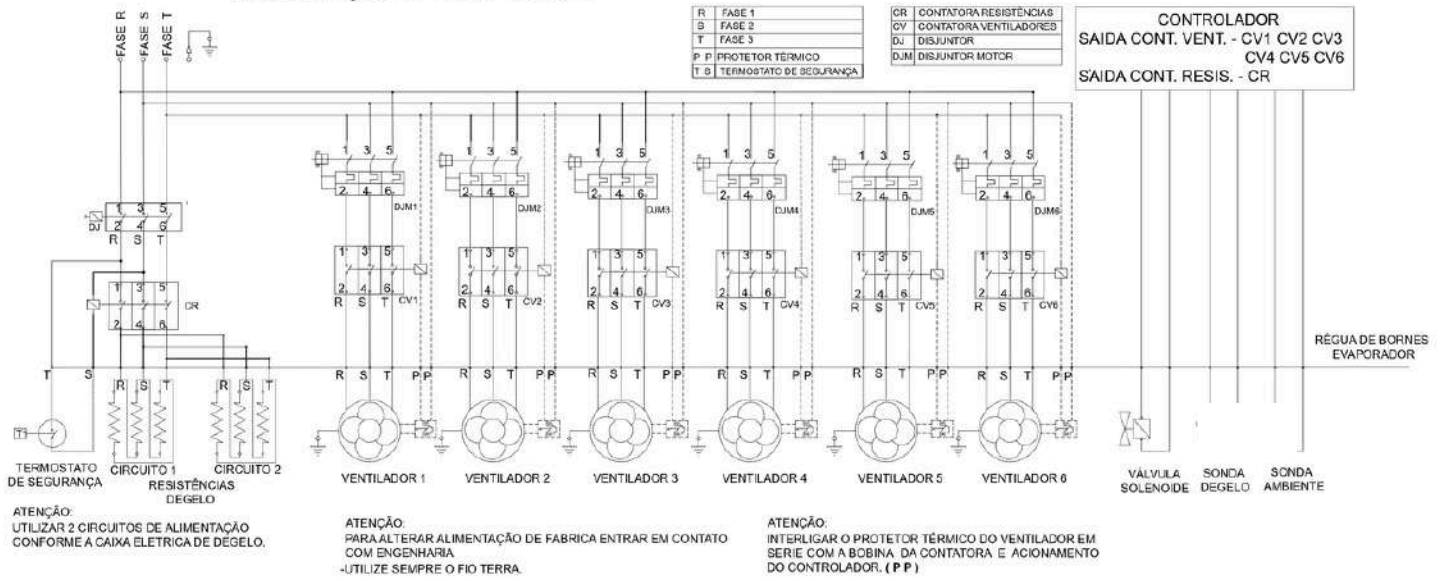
FASE R FASE S FASE T

| R | FASE 1 |
|---|---|
| S | FASE 2 |
| T | FASE 3 |
| P P | PROTETOR TÉRMICO |
| T S | TERMOSTATO DE SEGURANÇA |

| CR | CONTATORA RESISTÊNCIAS |
|---|---|
| CV | CONTATORA VENTILADORES |
| DJ | DISJUNTOR |
| DJM | DISJUNTOR MOTOR |

CONTROLADOR
SAIDA CONT. VENT. - CV1 CV2 CV3 CV4 CV5 CV6
SAIDA CONT. RESIS. - CR

1 3 5 2 4 6 DJM1
1 3 5 2 4 6 DJM2
1 3 5 2 4 6 DJM3
1 3 5 2 4 6 DJM4
1 3 5 2 4 6 DJM5
1 3 5 2 4 6 DJM6

1 3 5 DJ 2 4 6 R S T

1 3 5 2 4 6 CR

1 3 5 2 4 6 R S T CV1
1 3 5 2 4 6 R S T CV2
1 3 5 2 4 6 R S T CV3
1 3 5 2 4 6 R S T CV4
1 3 5 2 4 6 R S T CV5
1 3 5 2 4 6 R S T CV6

RÉGUA DE BORNES EVAPORADOR

T S R S T R S T R S T P P R S T P P R S T P P R S T P P R S T P P R S T P P

TS

TERMOSTATO DE SEGURANÇA
CIRCUITO 1 CIRCUITO 2
RESISTÊNCIAS DEGELO
VENTILADOR 1 VENTILADOR 2 VENTILADOR 3 VENTILADOR 4 VENTILADOR 5 VENTILADOR 6
VÁLVULA SOLENOIDE SONDA DEGELO SONDA AMBIENTE

ATENÇÃO:
UTILIZAR 2 CIRCUITOS DE ALIMENTAÇÃO CONFORME A CAIXA ELETRICA DE DEGELO.

ATENÇÃO:
PARA ALTERAR ALIMENTAÇÃO DE FABRICA ENTRAR EM CONTATO COM ENGENHARIA
-UTILIZE SEMPRE O FIO TERRA.

ATENÇÃO:
INTERLIGAR O PROTETOR TÉRMICO DO VENTILADOR EM SERIE COM A BOBINA DA CONTATORA E ACIONAMENTO DO CONTROLADOR. ( P P )